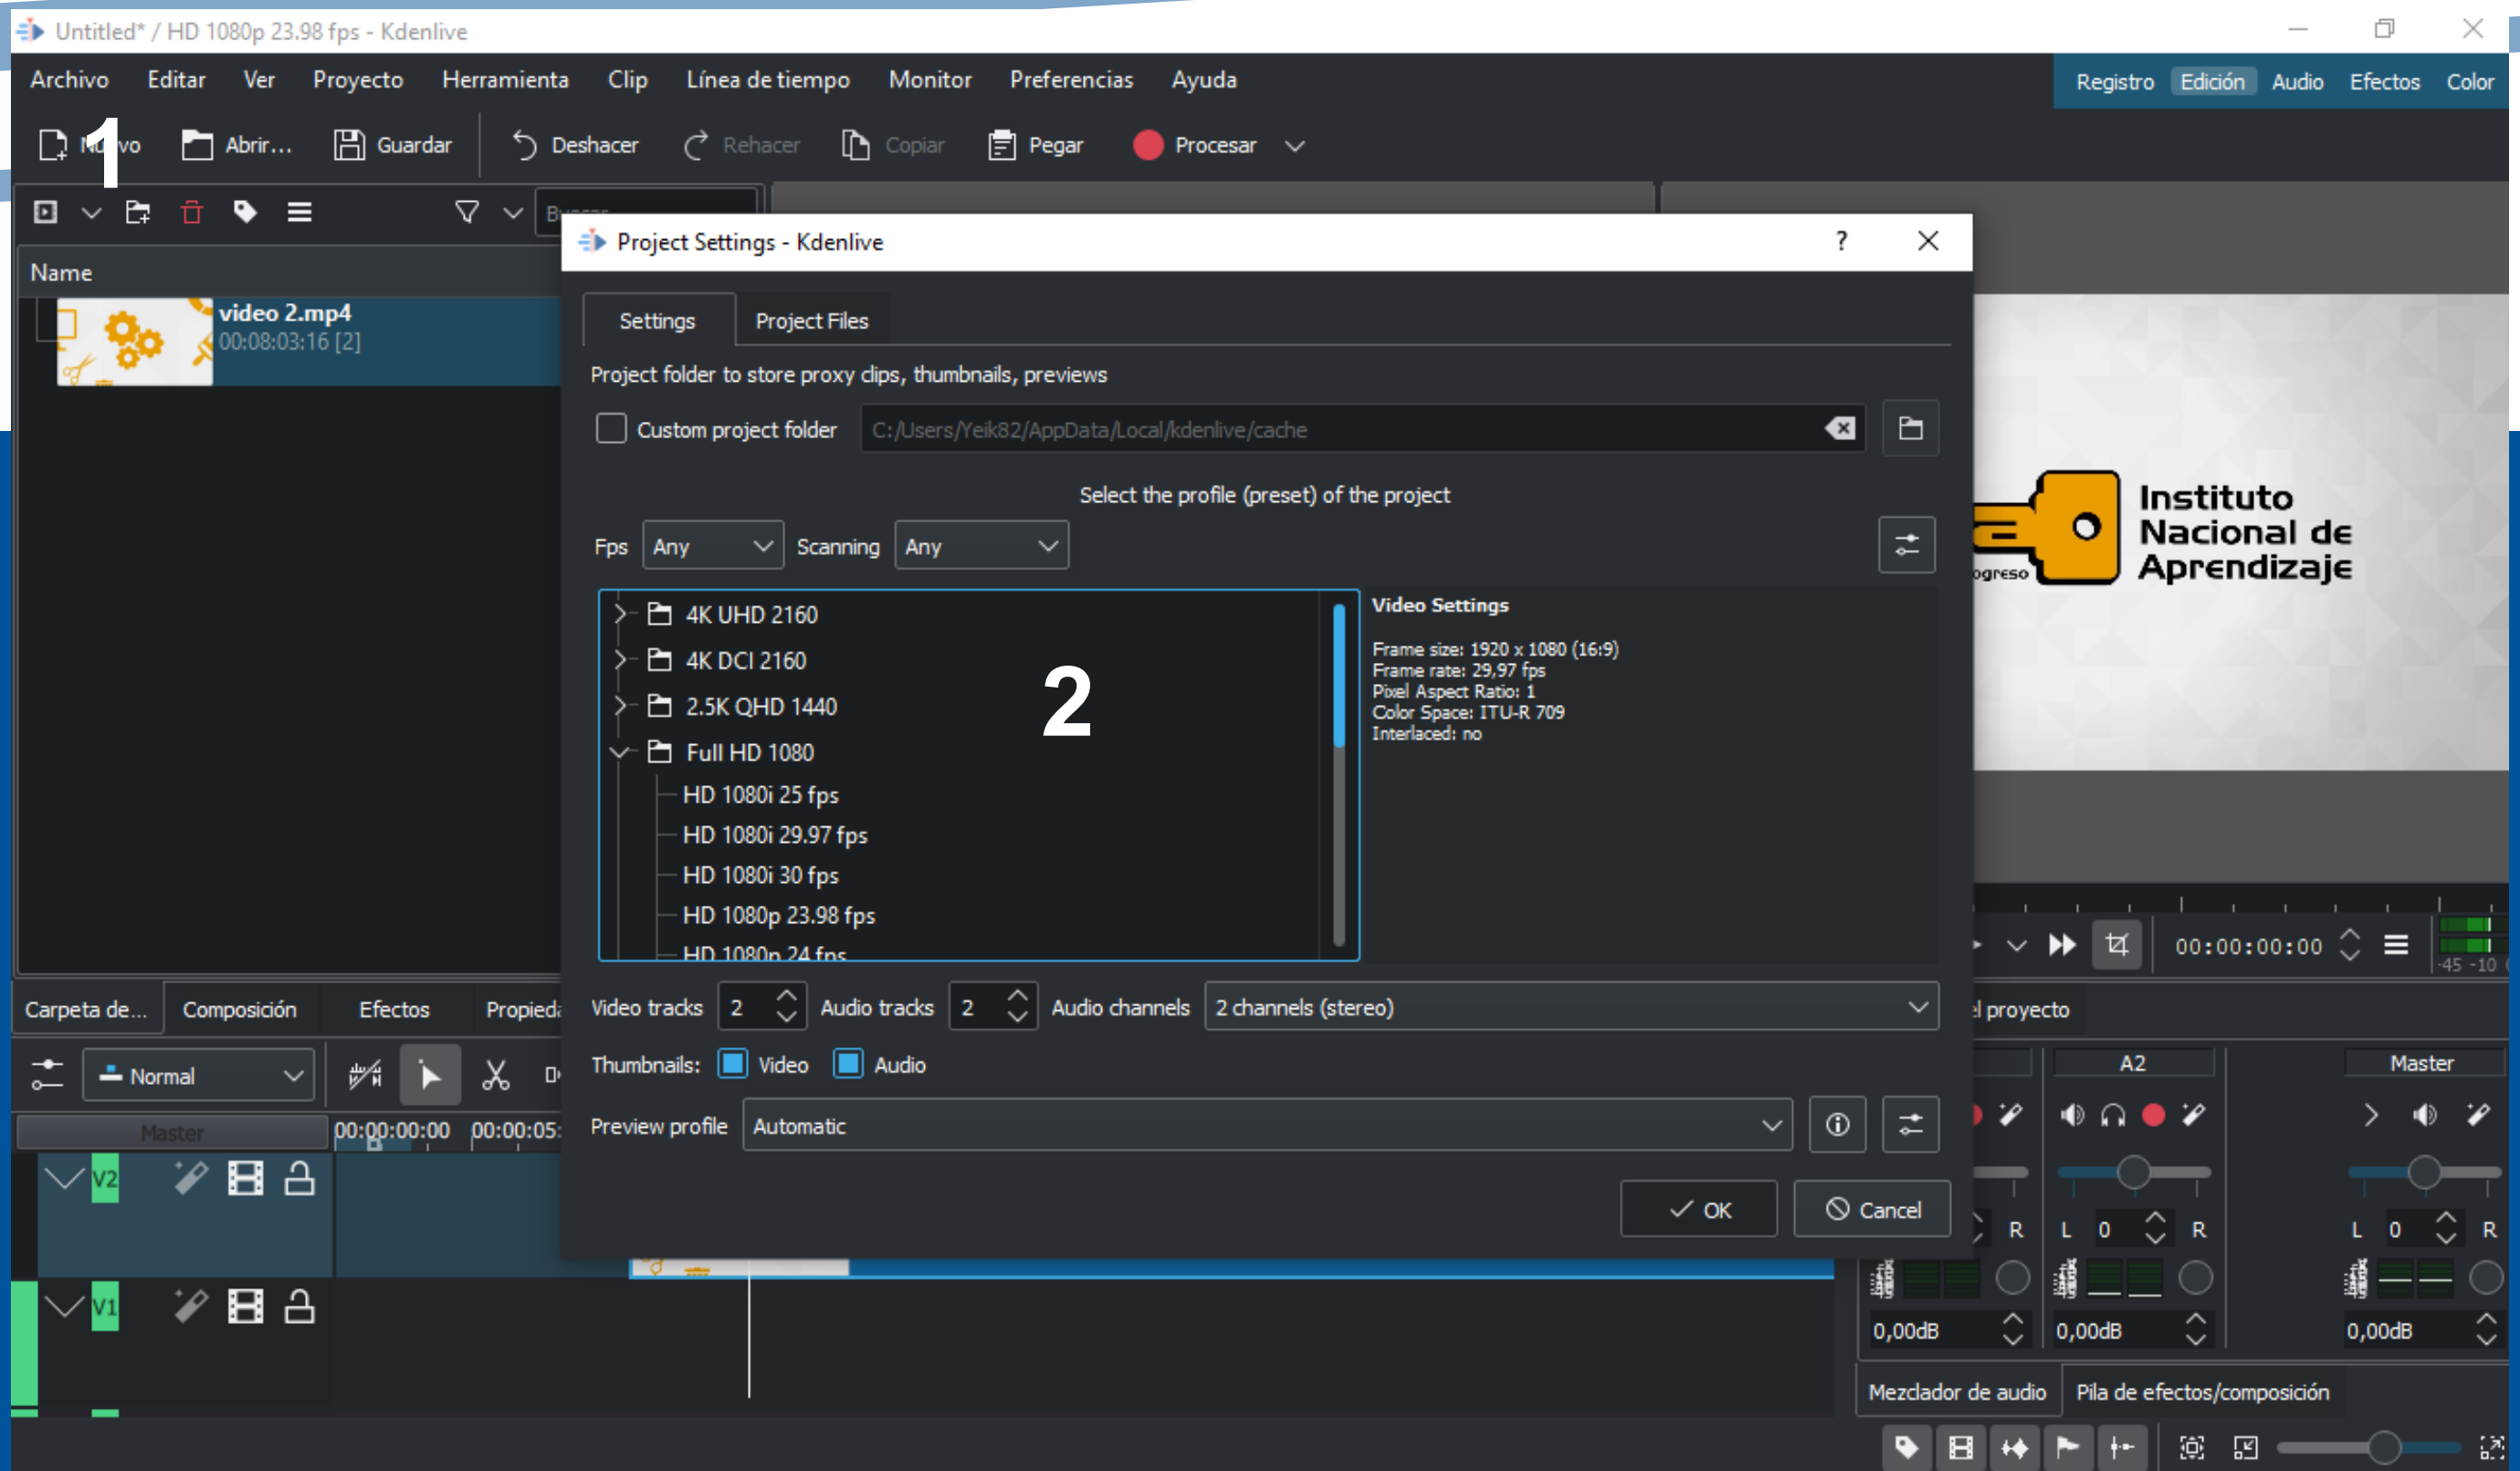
Untitled* / HD 1080p 23.98 fps - Kdenlive

Archivo Editar Ver Proyecto Herramienta Clip Línea de tiempo Monitor Preferencias Ayuda

Registro Edición Audio Efectos Color

Nuevo Abrir... Guardar Deshacer Rehacer Copiar Pegar Procesar

1

Name

video 2.mp4
00:08:03:16 [2]

Project Settings - Kdenlive

Settings Project Files

Project folder to store proxy clips, thumbnails, previews

Custom project folder C:/Users/Yeik82/AppData/Local/kdenlive/cache

Select the profile (preset) of the project

Fps Any Scanning Any

4K UHD 2160
4K DCI 2160
2.5K QHD 1440
Full HD 1080
HD 1080i 25 fps
HD 1080i 29.97 fps
HD 1080i 30 fps
HD 1080p 23.98 fps
HD 1080p 24 fps

2

Video Settings

Frame size: 1920 x 1080 (16:9)
Frame rate: 29,97 fps
Pixel Aspect Ratio: 1
Color Space: ITU-R 709
Interlaced: no

Video tracks 2 Audio tracks 2 Audio channels 2 channels (stereo)

Thumbnails: Video Audio

Preview profile Automatic

OK Cancel

Instituto Nacional de Aprendizaje

ogreso

00:00:00:00

-45 -10

Carpeta de... Composición Efectos Propieda

l proyecto

Normal

Master

00:00:00:00 00:00:05:

V2

V1

A2 Master

R L 0 R L 0 R

0,00dB 0,00dB 0,00dB

Mezclador de audio Pila de efectos/composición